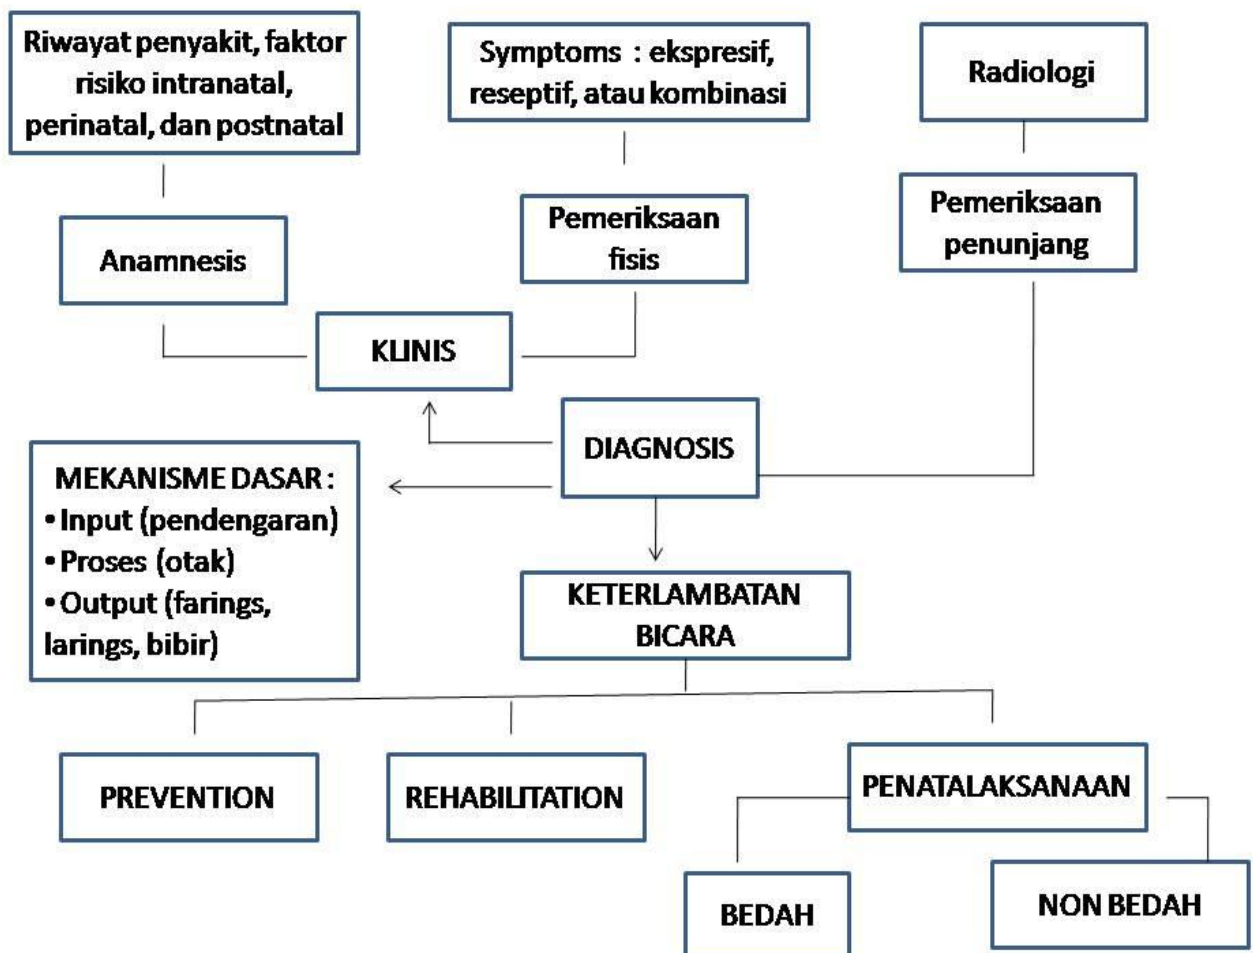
Riwayat penyakit, faktor risiko intranatal, perinatal, dan postnatal

Symptoms : ekspresif, reseptif, atau kombinasi

Radiologi

Anamnesis

Pemeriksaan fisis

Pemeriksaan penunjang

KLINIS

DIAGNOSIS

MEKANISME DASAR :
• Input (pendengaran)
• Proses (otak)
• Output (farings, larings, bibir)

KETERLAMBATAN BICARA

PREVENTION

REHABILITATION

PENATALAKSANAAN

BEDAH

NON BEDAH